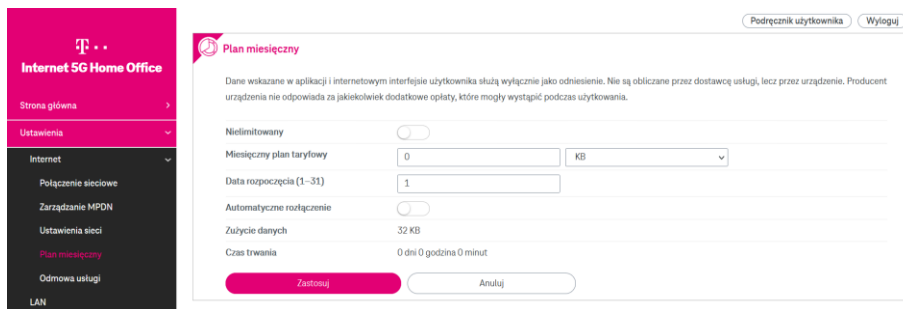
Podręcznik użytkownika
Wyloguj

T · ·
Internet 5G Home Office

Strona główna
Ustawienia
Internet
Połączenie sieciowe
Zarządzanie MPDN
Ustawienia sieci
Plan miesięczny
Odmowa usługi
LAN

Plan miesięczny

Dane wskazane w aplikacji i internetowym interfejsie użytkownika służą wyłącznie jako odniesienie. Nie są obliczane przez dostawcę usługi, lecz przez urządzenie. Producent urządzenia nie odpowiada za jakiekolwiek dodatkowe opłaty, które mogły wystąpić podczas użytkowania.

Nielimitowany
Miesięczny plan taryfowy 0 KB
Data rozpoczęcia (1–31) 1
Automatyczne rozłączenie
Zużycie danych 32 KB
Czas trwania 0 dni 0 godzina 0 minut

Zastosuj
Anuluj